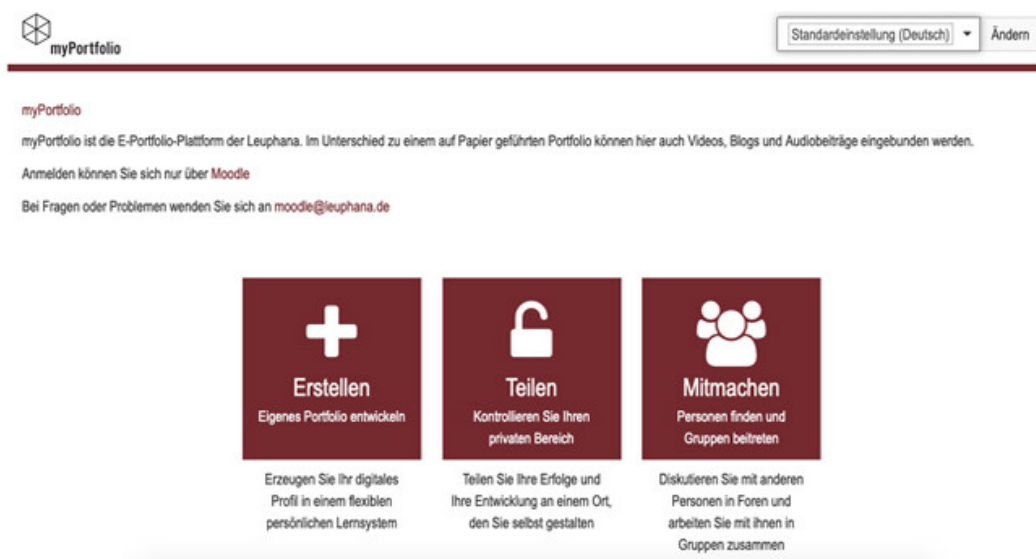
myPortfolio

Standardeinstellung (Deutsch) Ändern

myPortfolio

myPortfolio ist die E-Portfolio-Plattform der Leuphana. Im Unterschied zu einem auf Papier geführten Portfolio können hier auch Videos, Blogs und Audiobeiträge eingebunden werden.

Anmelden können Sie sich nur über Moodle

Bei Fragen oder Problemen wenden Sie sich an moodle@leuphana.de

Erstellen
Eigenes Portfolio entwickeln

Erzeugen Sie Ihr digitales Profil in einem flexiblen persönlichen Lernsystem

Teilen
Kontrollieren Sie Ihren privaten Bereich

Teilen Sie Ihre Erfolge und Ihre Entwicklung an einem Ort, den Sie selbst gestalten

Mitmachen
Personen finden und Gruppen beitreten

Diskutieren Sie mit anderen Personen in Foren und arbeiten Sie mit ihnen in Gruppen zusammen